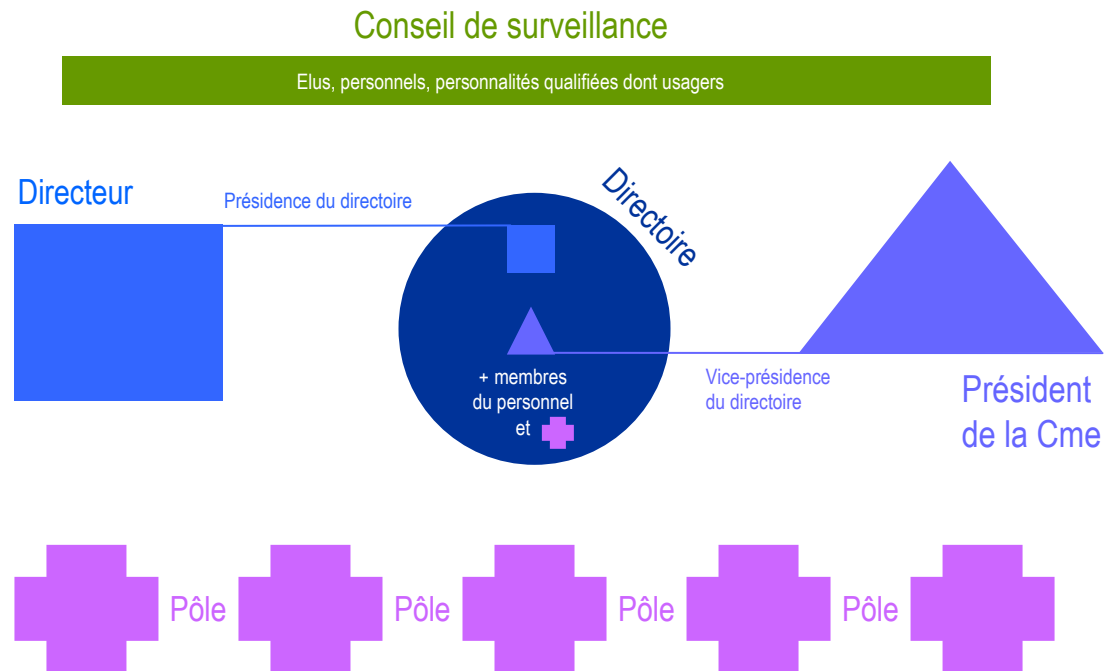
Conseil de surveillance

Elus, personnels, personnalités qualifiées dont usagers

Directeur

Présidence du directoire

Directoire

+ membres du personnel et

Vice-présidence du directoire

Président de la Cme

Pôle

Pôle

Pôle

Pôle